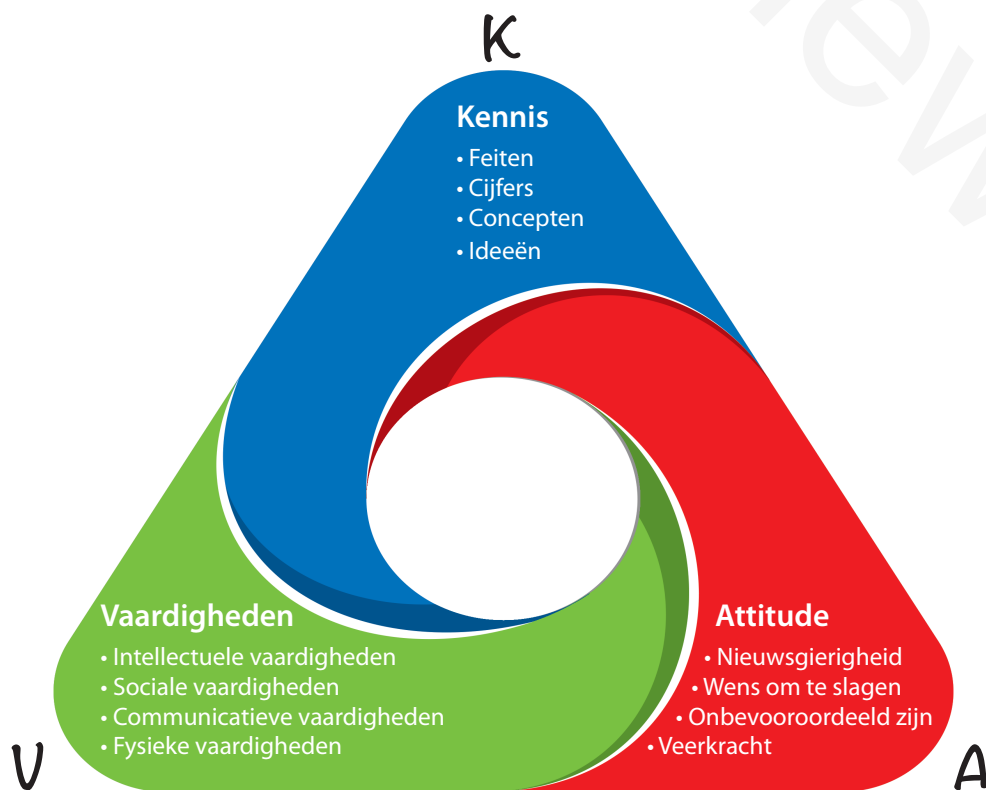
K

Kennis
• Feiten
• Cijfers
• Concepten
• Ideeën

Vaardigheden
• Intellectuele vaardigheden
• Sociale vaardigheden
• Communicatieve vaardigheden
• Fysieke vaardigheden

Attitude
• Nieuwsgierigheid
• Wens om te slagen
• Onbevooroordeeld zijn
• Veerkracht

V

A

iew